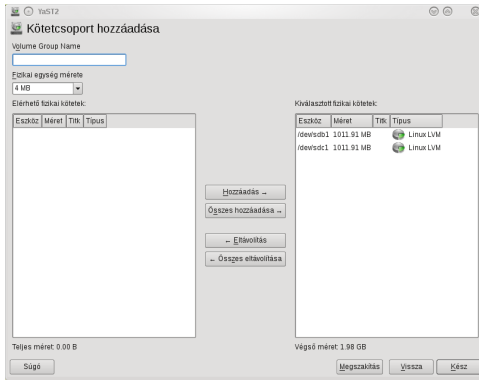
YaST2

Kötetcsoport hozzáadása

Volume Group Name

Fizikai egység mérete

4 MB

Elérhető fizikai kötetek:

| Eszköz | Méret | Titk | Típus |
|---|---|---|---|

Hozzáadás →

Összes hozzáadása →

← Eltávolítás

← Összes eltávolítása

Kiválasztott fizikai kötetek:

| Eszköz | Méret | Titk | Típus |
|---|---|---|---|
| /dev/sdb1 | 1011.91 MB | | Linux LVM |
| /dev/sdc1 | 1011.91 MB | | Linux LVM |

Teljes méret: 0.00 B

Végső méret: 1.98 GB

Súgó

Megszakítás

Vissza

Kész